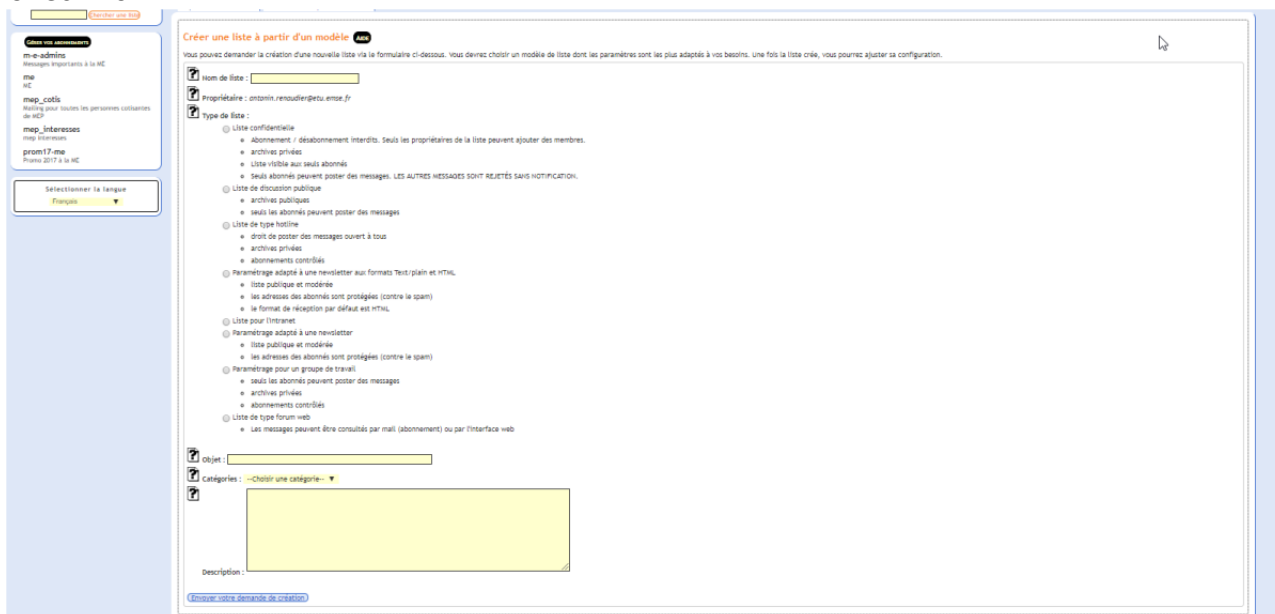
Chercher une liste

Gérer vos abonnements

m-e-admins
Messages importants à la ME

me
ME

mep_cotis
Mailing pour toutes les personnes cotisantes de MEP

mep_interesses
mep interesses

prom17-me
Promo 2017 à la ME

Sélectionner la langue
Français

Créer une liste à partir d'un modèle Aide

Vous pouvez demander la création d'une nouvelle liste via le formulaire ci-dessous. Vous devrez choisir un modèle de liste dont les paramètres sont les plus adaptés à vos besoins. Une fois la liste crée, vous pourrez ajuster sa configuration.

Nom de liste :

Propriétaire : antonin.renoudier@etu.emse.fr

Type de liste :

Liste confidentielle
- Abonnement / désabonnement interdits. Seuls les propriétaires de la liste peuvent ajouter des membres.
- archives privées
- Liste visible aux seuls abonnés
- Seuls abonnés peuvent poster des messages. LES AUTRES MESSAGES SONT REJETÉS SANS NOTIFICATION.

Liste de discussion publique
- archives publiques
- seuls les abonnés peuvent poster des messages

Liste de type hotline
- droit de poster des messages ouvert à tous
- archives privées
- abonnements contrôlés

Paramétrage adapté à une newsletter aux formats Text/plain et HTML
- liste publique et modérée
- les adresses des abonnés sont protégées (contre le spam)
- le format de réception par défaut est HTML

Liste pour l'intranet

Paramétrage adapté à une newsletter
- liste publique et modérée
- les adresses des abonnés sont protégées (contre le spam)

Paramétrage pour un groupe de travail
- seuls les abonnés peuvent poster des messages
- archives privées
- abonnements contrôlés

Liste de type forum web
- Les messages peuvent être consultés par mail (abonnement) ou par l'interface web

Objet :

Catégories : --Choisir une catégorie--

Description :

Envoyer votre demande de création